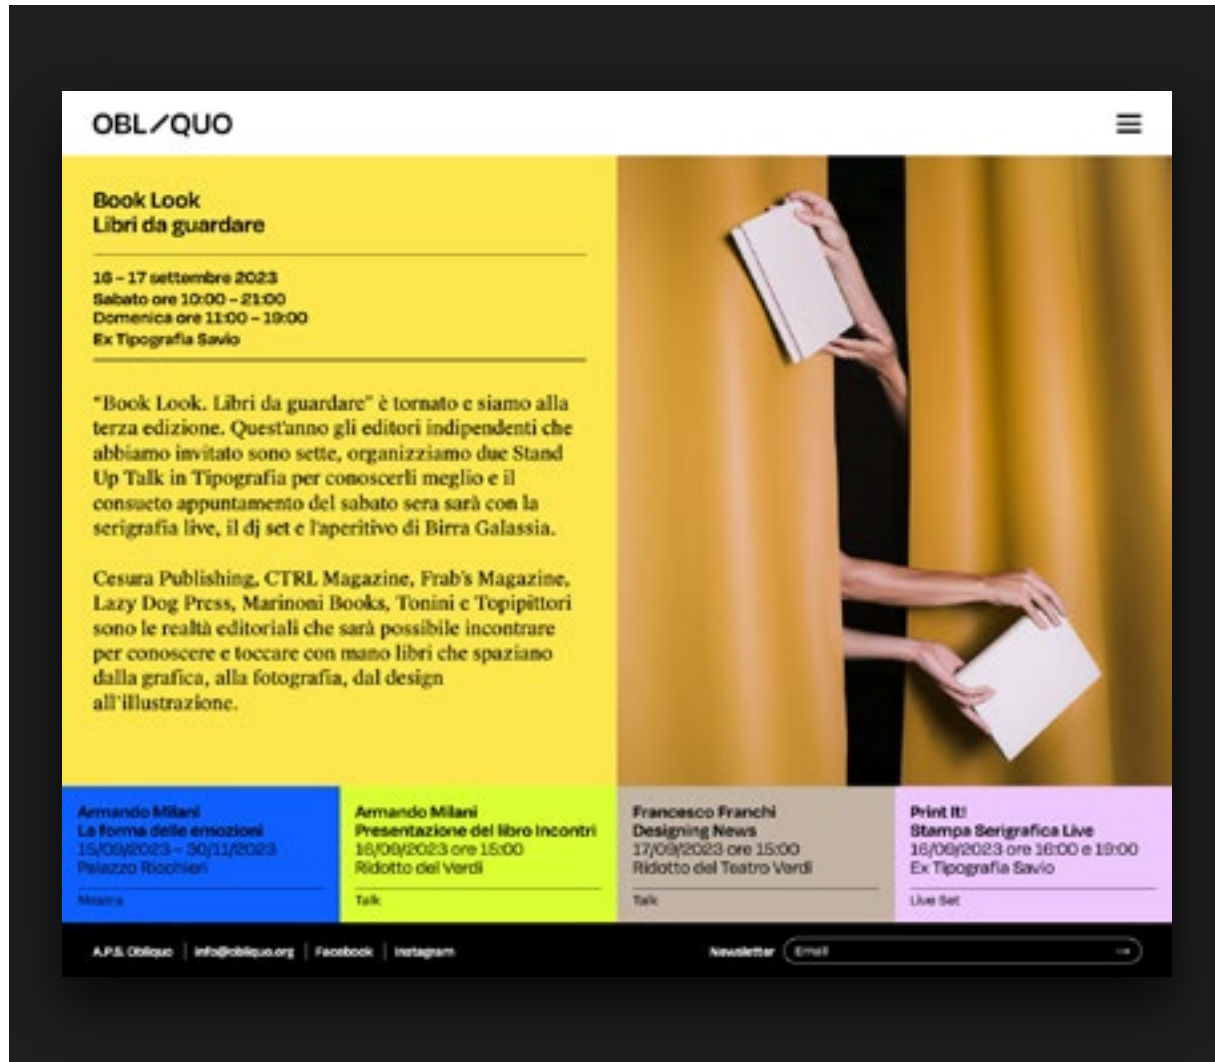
OBL⁄QUO

Book Look
Libri da guardare

16 – 17 settembre 2023
Sabato ore 10:00 – 21:00
Domenica ore 11:00 – 19:00
Ex Tipografia Savio

"Book Look. Libri da guardare" è tornato e siamo alla terza edizione. Quest'anno gli editori indipendenti che abbiamo invitato sono sette, organizziamo due Stand Up Talk in Tipografia per conoscerli meglio e il consueto appuntamento del sabato sera sarà con la serigrafia live, il dj set e l'aperitivo di Birra Galassia.

Cesura Publishing, CTRL Magazine, Frab's Magazine, Lazy Dog Press, Marinoni Books, Tonini e Topipittori sono le realtà editoriali che sarà possibile incontrare per conoscere e toccare con mano libri che spaziano dalla grafica, alla fotografia, dal design all'illustrazione.

Armando Milani
La forma delle emozioni
15/09/2023 – 30/11/2023
Palazzo Ricchieri
Mostra

Armando Milani
Presentazione del libro Incontri
16/09/2023 ore 15:00
Ridotto del Verdi
Talk

Francesco Franchi
Designing News
17/09/2023 ore 15:00
Ridotto del Teatro Verdi
Talk

Print It!
Stampa Serigrafica Live
16/09/2023 ore 16:00 e 19:00
Ex Tipografia Savio
Live Set

A.P.S. Obliquo | info@obliquo.org | Facebook | Instagram

Newsletter Email